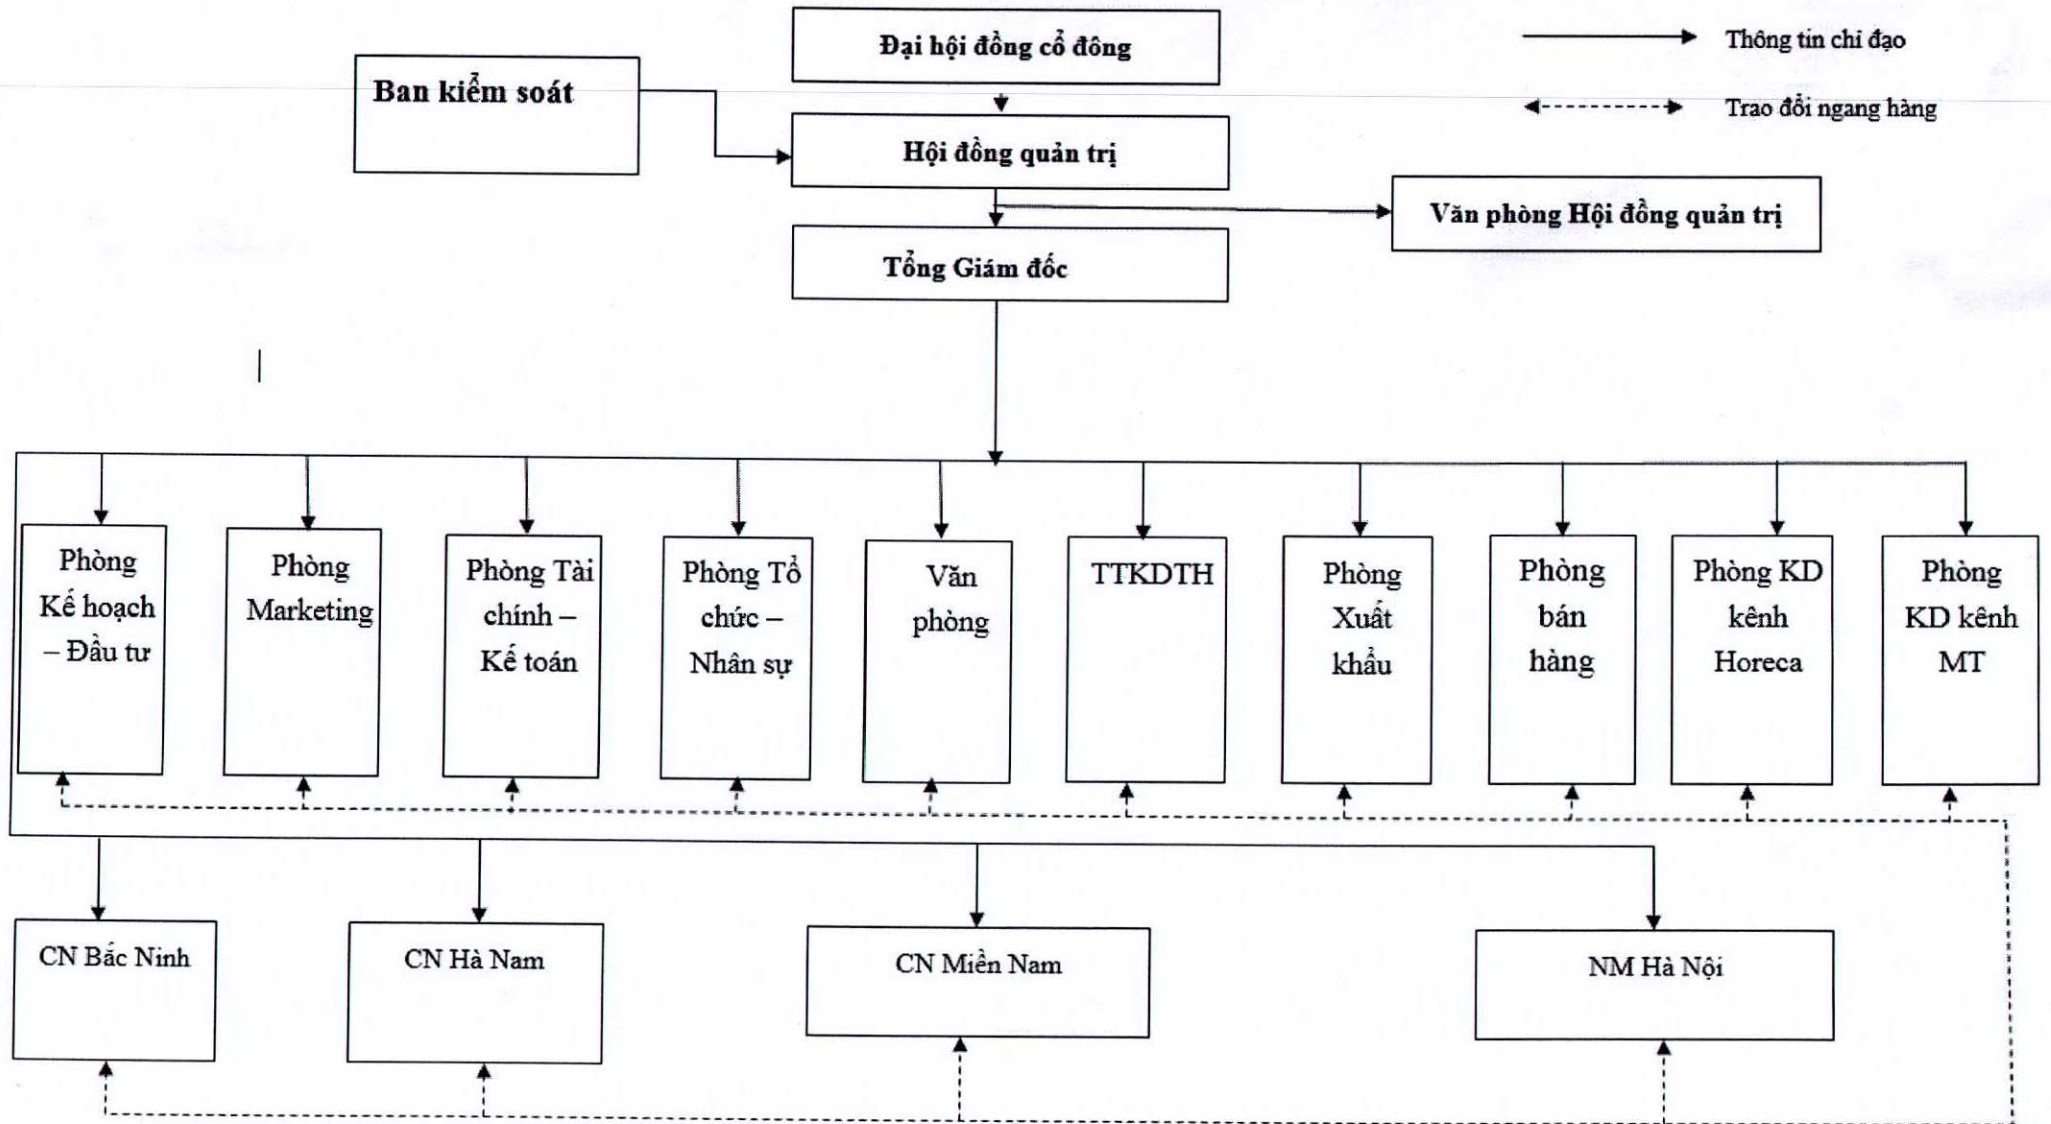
Đại hội đồng cổ đông

Thông tin chỉ đạo

Trao đổi ngang hàng

Ban kiểm soát

Hội đồng quản trị

Văn phòng Hội đồng quản trị

Tổng Giám đốc

Phòng Kế hoạch – Đầu tư

Phòng Marketing

Phòng Tài chính – Kế toán

Phòng Tổ chức – Nhân sự

Văn phòng

TTKDTH

Phòng Xuất khẩu

Phòng bán hàng

Phòng KD kênh Horeca

Phòng KD kênh MT

CN Bắc Ninh

CN Hà Nam

CN Miền Nam

NM Hà Nội